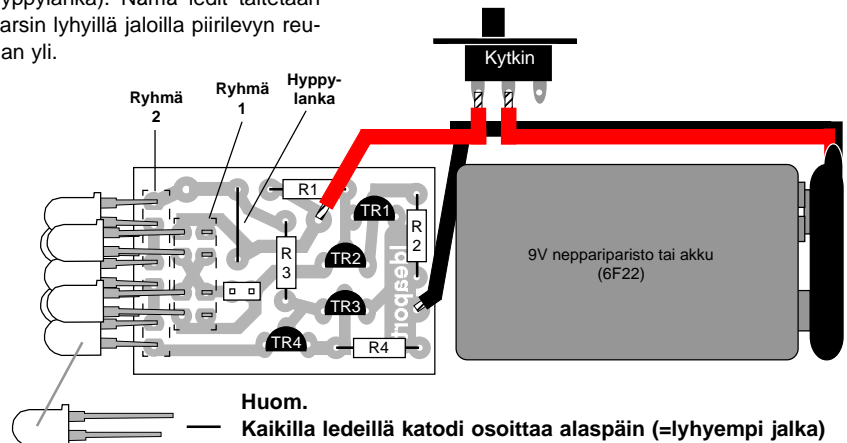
yppylanka). Nämä ledit taitetaan arsin lyhyillä jaloilla piirilevyn reuan yli.

Kytkin

Ryhmä 2

Ryhmä 1

Hyppylanka

R1

TR1

R 2

R 3

TR2

TR3

TR4

R4

9V neppariparisto tai akku (6F22)

Huom.
Kaikilla ledeillä katodi osoittaa alaspäin (=lyhyempi jalka)